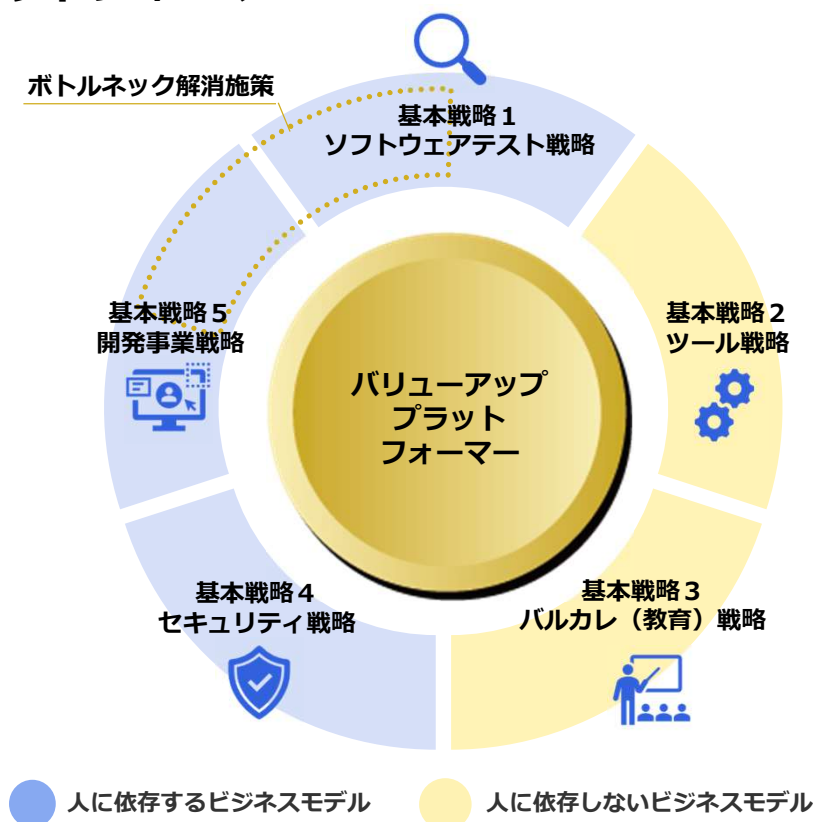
ボトルネック解消施策

基本戦略１
ソフトウェアテスト戦略

基本戦略２
ツール戦略

基本戦略３
バルカレ（教育）戦略

基本戦略４
セキュリティ戦略

基本戦略５
開発事業戦略

バリューアップ
プラット
フォーマー

人に依存するビジネスモデル
人に依存しないビジネスモデル